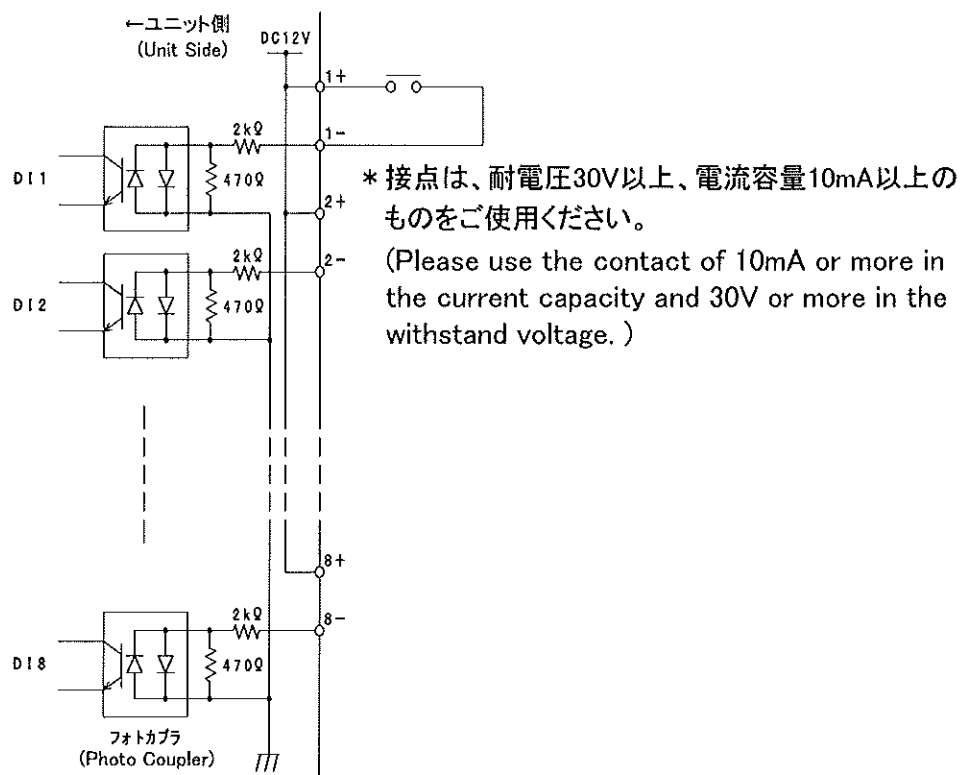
←ユニット側
(Unit Side)

DC12V

1+

2kΩ

1-

DI1

470Ω

2+

2kΩ

2-

DI2

470Ω

8+

2kΩ

8-

DI8

470Ω

フォトカプラ
(Photo Coupler)

＊接点は、耐電圧30V以上、電流容量10mA以上のものをご使用ください。
(Please use the contact of 10mA or more in the current capacity and 30V or more in the withstand voltage. )